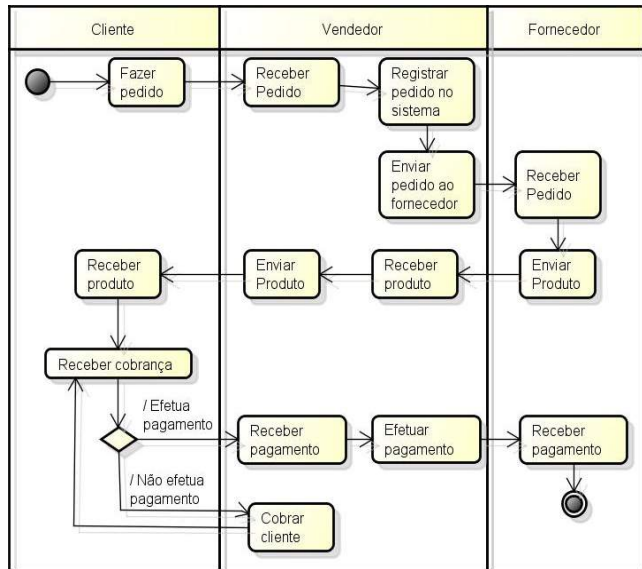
Cliente

Vendedor

Fornecedor

Fazer pedido

Receber Pedido

Registrar pedido no sistema

Enviar pedido ao fornecedor

Receber Pedido

Receber produto

Enviar Produto

Receber produto

Enviar Produto

Receber cobrança

/ Efetua pagamento

Receber pagamento

Efetuar pagamento

Receber pagamento

/ Não efetua pagamento

Cobrar cliente